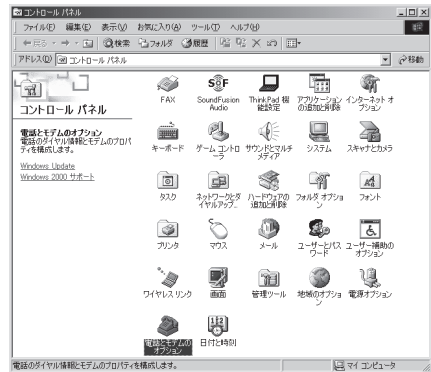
コントロール パネル

ファイル(F) 編集(E) 表示(V) お気に入り(A) ツール(T) ヘルプ(H)

← 戻る → 検索 フォルダ 履歴

アドレス(D) コントロール パネル

移動

コントロール パネル

電話とモデムのオプション
電話のダイヤル情報とモデムのプロパティを構成します。

Windows Update
Windows 2000 サポート

FAX
SoundFusion Audio
ThinkPad 構成設定
アプリケーションの追加と削除
インターネット オプション
キーボード
ゲーム コントローラ
サウンドとマルチメディア
システム
スキャナとカメラ
タスク
ネットワークとダイヤルアップ...
ハードウェアの追加と削除
フォルダ オプション
フォント
プリンタ
マウス
メール
ユーザーとパスワード
ユーザー補助のオプション
ワイヤレス リンク
画面
管理ツール
地域のオプション
電源オプション
電話とモデムのオプション
日付と時刻

電話のダイヤル情報とモデムのプロパティを構成します。
マイ コンピュータ